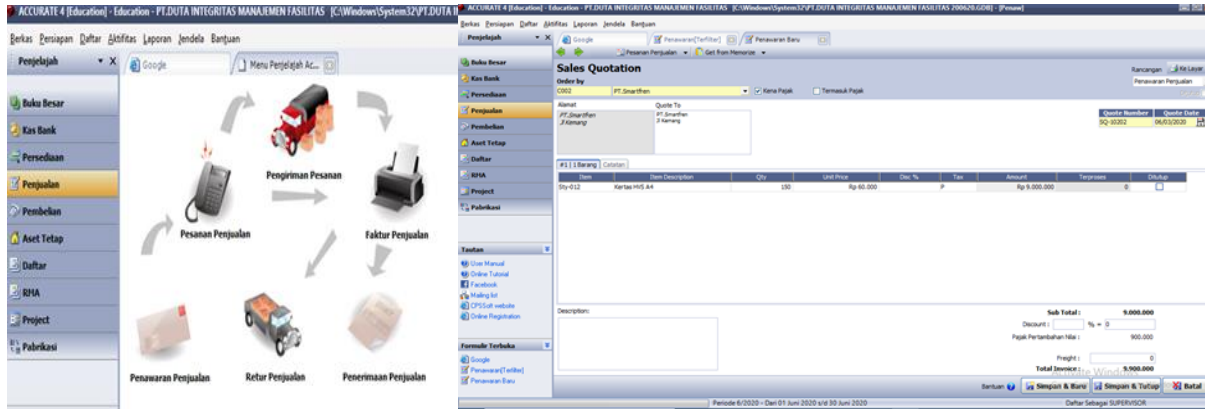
ACCURATE 4 [Education] - Education - PT.DUTA INTEGRITAS MANAJEMEN FASILITAS [C:\Windows\System32\PT.DUTA I

Berkas Persiapan Daftar Aktifitas Laporan Jendela Bantuan

Penjelajah

Google

Menu Penjelajah Ac...

Buku Besar
Kas Bank
Persediaan
Penjualan
Pembelian
Aset Tetap
Daftar
RMA
Project
Pabrikasi

Pengiriman Pesanan
Pesanan Penjualan
Faktur Penjualan
Penawaran Penjualan
Retur Penjualan
Penerimaan Penjualan

ACCURATE 4 [Education] - Education - PT.DUTA INTEGRITAS MANAJEMEN FASILITAS [C:\Windows\System32\PT.DUTA INTEGRITAS MANAJEMEN FASILITAS 200620.GDB] - [Penaw]

Berkas Persiapan Daftar Aktifitas Laporan Jendela Bantuan

Penjelajah

Google

Penawaran[Terfilter]

Penawaran Baru

Pesanan Penjualan Get from Memorize

Buku Besar
Kas Bank
Persediaan
Penjualan
Pembelian
Aset Tetap
Daftar
RMA
Project
Pabrikasi

Sales Quotation

Rancangan Ke Layar
Penawaran Penjualan

Order by
C002 PT.Smartfren
Kena Pajak
Termasuk Pajak

Alamat
PT.Smartfren
Jl Kemang

Quote To
PT.Smartfren
Jl Kemang

Quote Number Quote Date
SQ-10202 06/03/2020

#1 | 1 Barang Catatan

| Item | Item Description | Qty | Unit Price | Disc % | Tax | Amount | Terproses | Ditutup |
|---|---|---|---|---|---|---|---|---|
| Sty-012 | Kertas HVS A4 | 150 | Rp 60.000 | | P | Rp 9.000.000 | 0 | |

Tautan
User Manual
Online Tutorial
Facebook
Mailing list
CPSSoft website
Online Registration

Formulir Terbuka
Google
Penawaran[Terfilter]
Penawaran Baru

Description:

Sub Total : 9.000.000
Discount : % = 0
Pajak Pertambahan Nilai : 900.000
Freight : 0
Total Invoice : 9.900.000

Activate Windows

Bantuan
Simpan & Baru
Simpan & Tutup
Batal

Periode 6/2020 - Dari 01 Juni 2020 s/d 30 Juni 2020
Daftar Sebagai SUPERVISOR